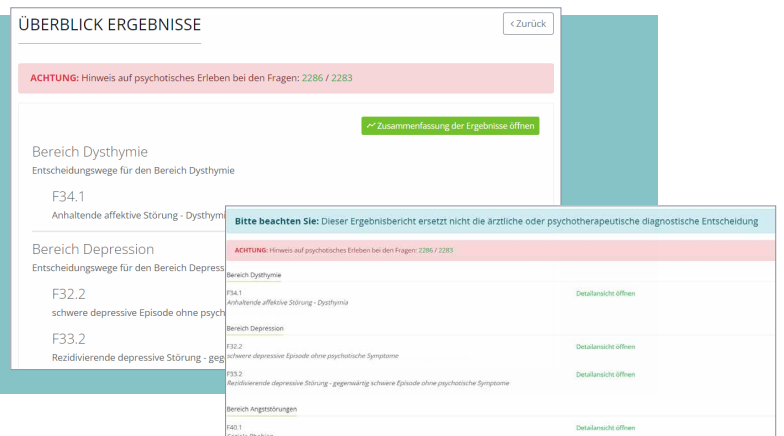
ÜBERBLICK ERGEBNISSE

‹ Zurück

ACHTUNG: Hinweis auf psychotisches Erleben bei den Fragen: 2286 / 2283

Zusammenfassung der Ergebnisse öffnen

Bereich Dysthymie
Entscheidungswege für den Bereich Dysthymie

F34.1
Anhaltende affektive Störung - Dysthym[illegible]

Bereich Depression
Entscheidungswege für den Bereich Depress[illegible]

F32.2
schwere depressive Episode ohne psych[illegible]

F33.2
Rezidivierende depressive Störung - geg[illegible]

Bitte beachten Sie: Dieser Ergebnisbericht ersetzt nicht die ärztliche oder psychotherapeutische diagnostische Entscheidung

ACHTUNG: Hinweis auf psychotisches Erleben bei den Fragen: 2286 / 2283

Bereich Dysthymie

F34.1
Anhaltende affektive Störung - Dysthymia
Detailansicht öffnen

Bereich Depression

F32.2
schwere depressive Episode ohne psychotische Symptome
Detailansicht öffnen

F33.2
Rezidivierende depressive Störung - gegenwärtig schwere Episode ohne psychotische Symptome
Detailansicht öffnen

Bereich Angststörungen

F40.1
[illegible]
Detailansicht öffnen